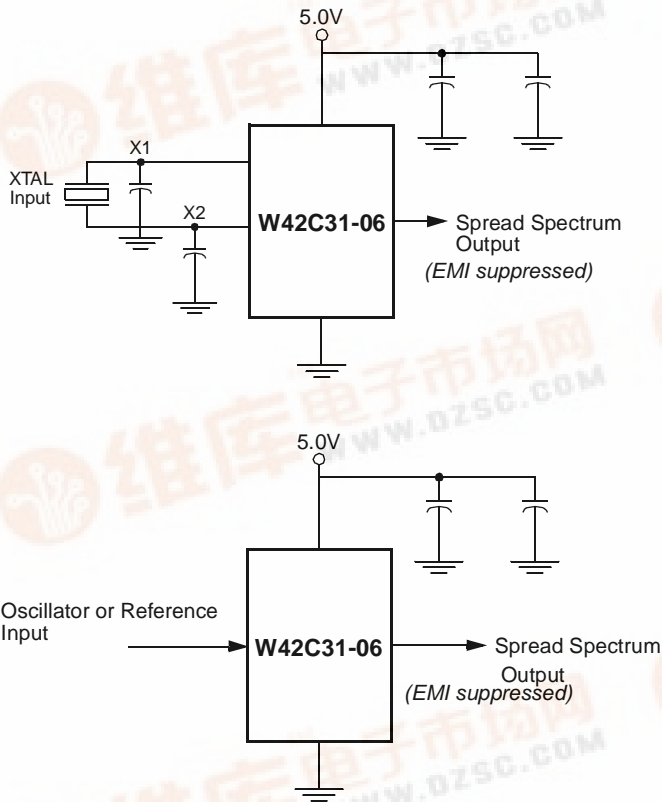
5.0V

X1

XTAL Input

X2

W42C31-06

Spread Spectrum Output
(EMI suppressed)

维库电子市场网
www.dzsc.com

5.0V

Oscillator or Reference Input

W42C31-06

Spread Spectrum Output
(EMI suppressed)

维库电子市场网
www.dzsc.com